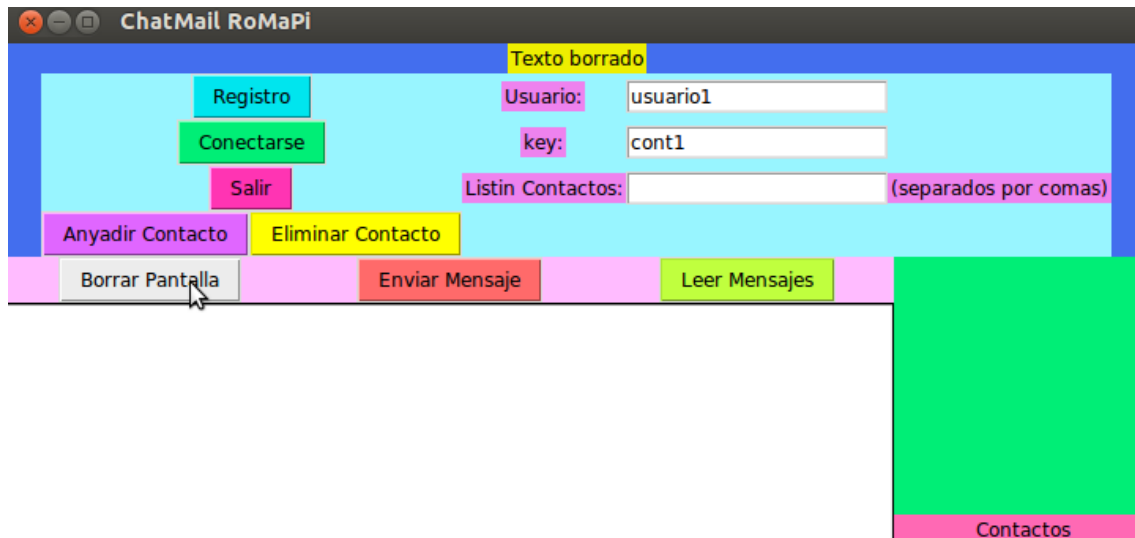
ChatMail RoMaPi

Texto borrado

Registro

Usuario: usuario1

Conectarse

key: cont1

Salir

Listin Contactos: (separados por comas)

Anyadir Contacto

Eliminar Contacto

Borrar Pantalla

Enviar Mensaje

Leer Mensajes

Contactos